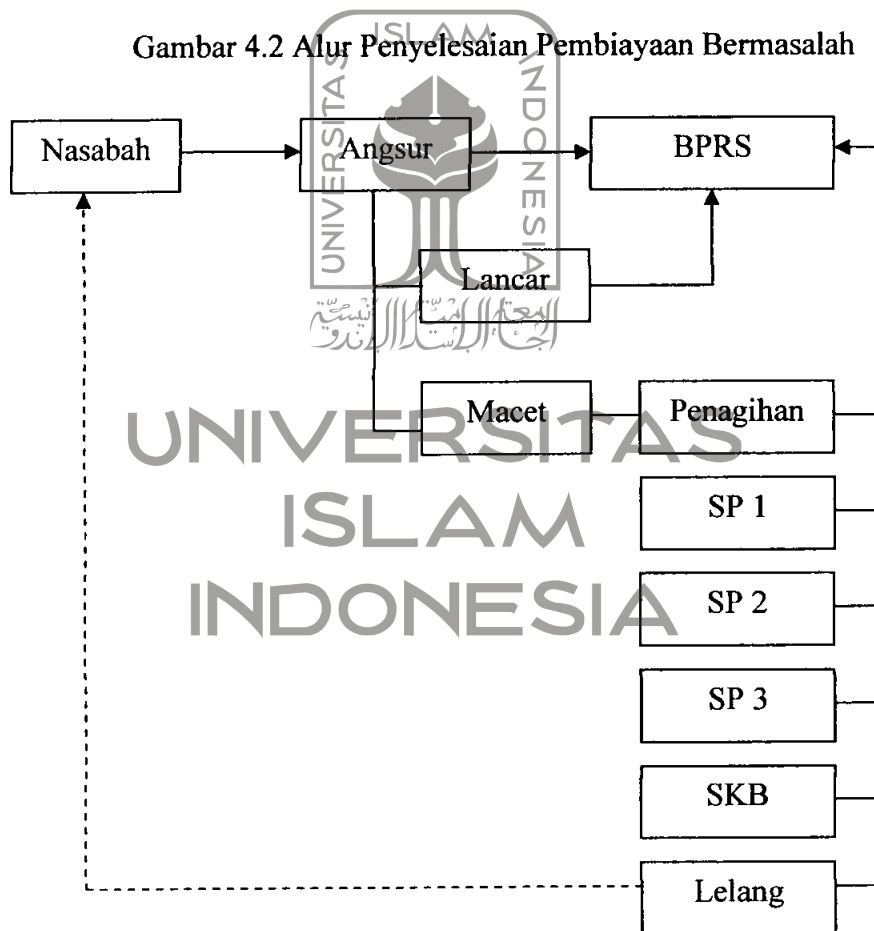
Gambar 4.2 Alur Penyelesaian Pembiayaan Bermasalah

Nasabah

Angsur

BPRS

Lancar

Macet

Penagihan

SP 1

SP 2

SP 3

SKB

Lelang

ISLAM
UNIVERSITAS
INDONESIA
الجامعة الإسلامية الإندونيسية

UNIVERSITAS
ISLAM
INDONESIA